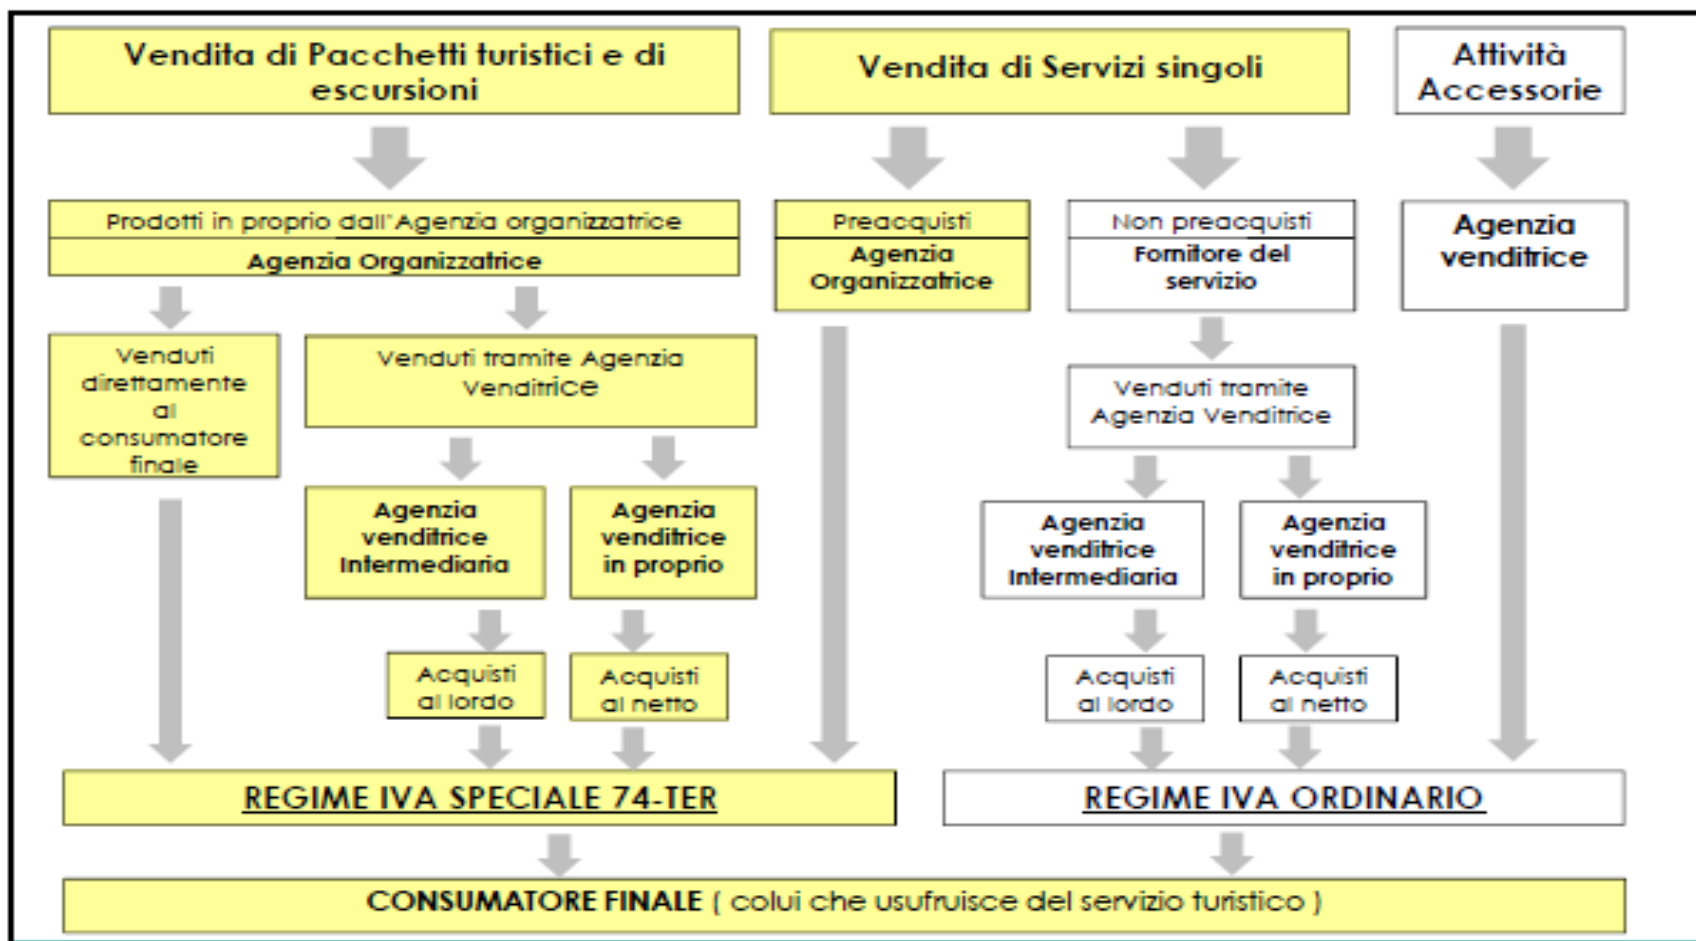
Vendita di Pacchetti turistici e di escursioni

Vendita di Servizi singoli

Attività Accessorie

Prodotti in proprio dall'Agenzia organizzatrice

Agenzia Organizzatrice

Preacquisti

Agenzia Organizzatrice

Non preacquisti

Fornitore del servizio

Agenzia venditrice

Venduti direttamente al consumatore finale

Venduti tramite Agenzia Venditrice

Venduti tramite Agenzia Venditrice

Agenzia venditrice Intermediaria

Agenzia venditrice in proprio

Agenzia venditrice Intermediaria

Agenzia venditrice in proprio

Acquisti al lordo

Acquisti al netto

Acquisti al lordo

Acquisti al netto

REGIME IVA SPECIALE 74-TER

REGIME IVA ORDINARIO

CONSUMATORE FINALE ( colui che usufruisce del servizio turistico )